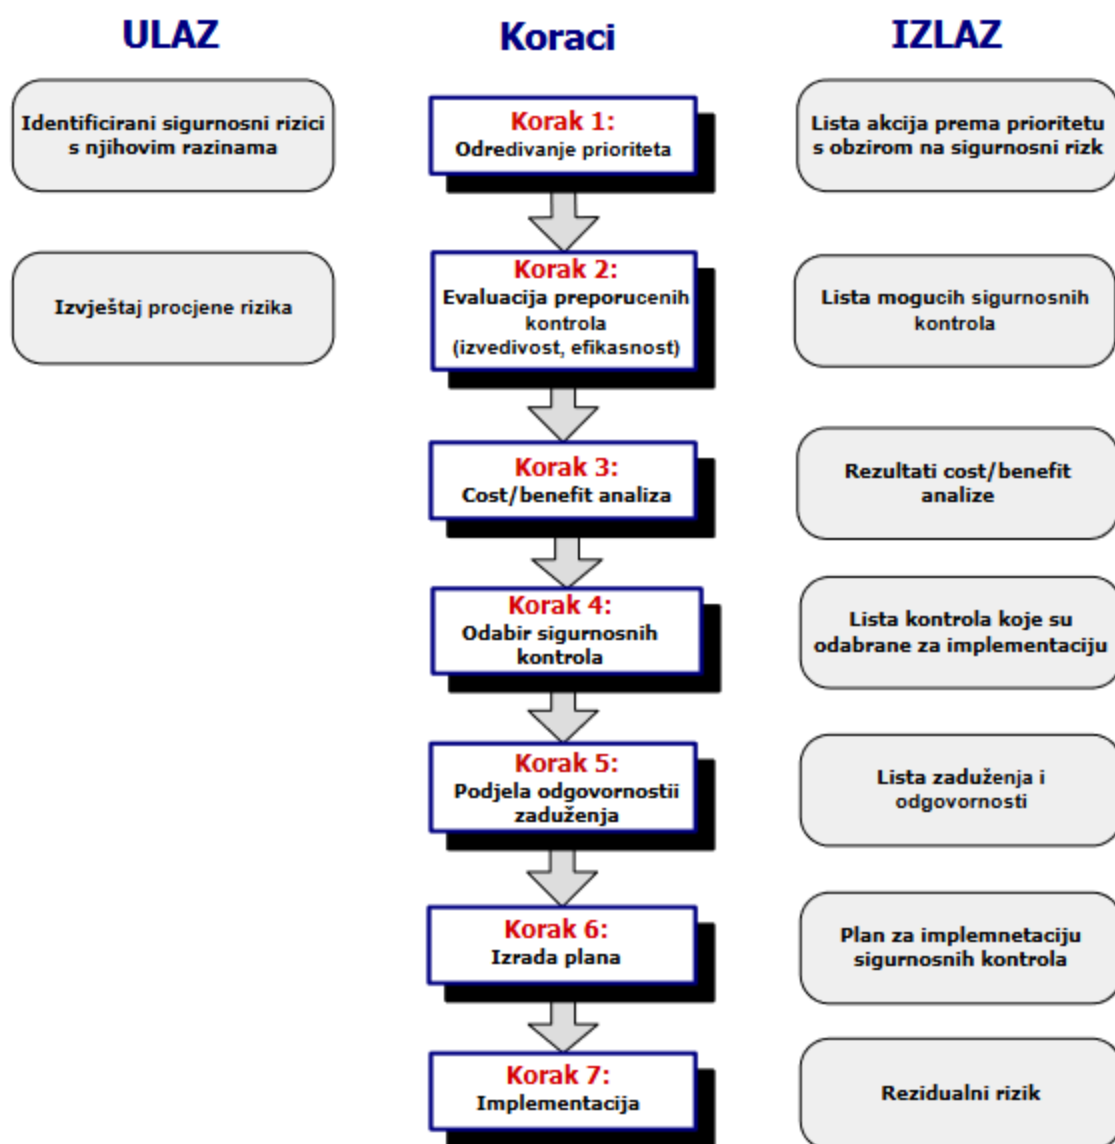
ULAZ

Koraci

IZLAZ

Identificirani sigurnosni rizici s njihovim razinama

Korak 1:
Odredivanje prioriteta

Lista akcija prema prioritetu s obzirom na sigurnosni rizk

Izvještaj procjene rizika

Korak 2:
Evaluacija preporucenih kontrola (izvedivost, efikasnost)

Lista mogucih sigurnosnih kontrola

Korak 3:
Cost/benefit analiza

Rezultati cost/benefit analize

Korak 4:
Odabir sigurnosnih kontrola

Lista kontrola koje su odabrane za implementaciju

Korak 5:
Podjela odgovornostii zaduženja

Lista zaduženja i odgovornosti

Korak 6:
Izrada plana

Plan za implemnetaciju sigurnosnih kontrola

Korak 7:
Implementacija

Rezidualni rizik